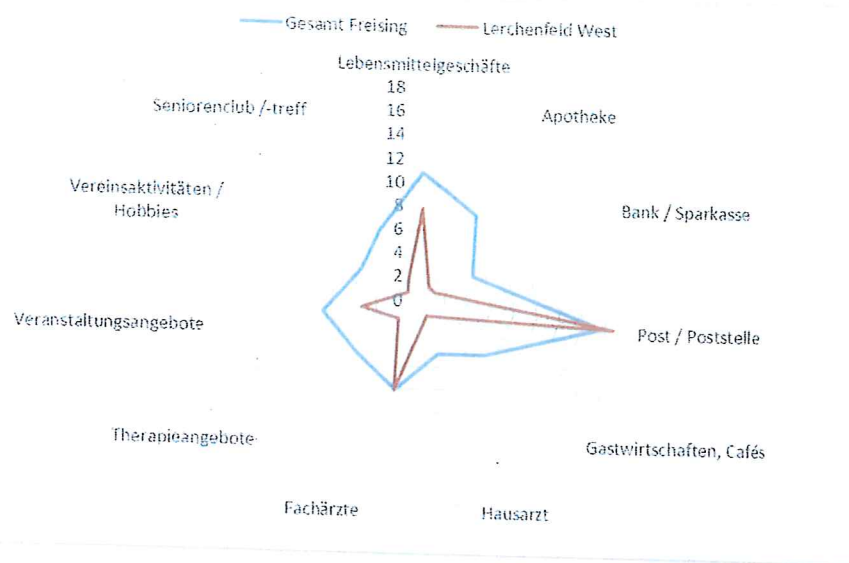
Gesamt Freising
Lerchenfeld West

Lebensmittelgeschäfte
18
16
14
12
10
8
6
4
2
0

Apotheke
Bank / Sparkasse
Post / Poststelle
Gastwirtschaften, Cafés
Hausarzt
Fachärzte
Therapieangebote
Veranstaltungsangebote
Vereinsaktivitäten / Hobbies
Seniorenclub /-treff